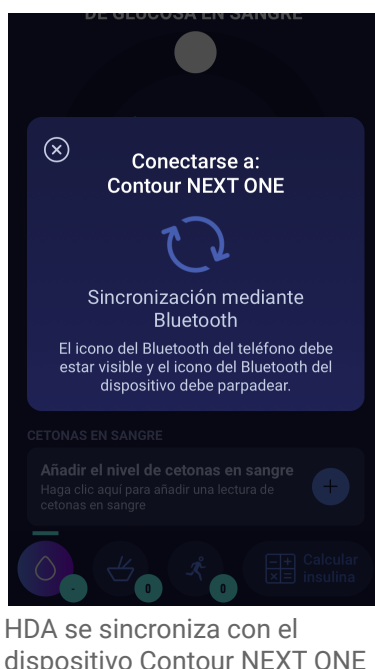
DE GLUCOSA EN SANGRE

Conectarse a:
Contour NEXT ONE

Sincronización mediante Bluetooth

El icono del Bluetooth del teléfono debe estar visible y el icono del Bluetooth del dispositivo debe parpadear.

CETONAS EN SANGRE

Añadir el nivel de cetonas en sangre
Haga clic aquí para añadir una lectura de cetonas en sangre

-
0
0
Calcular insulina

HDA se sincroniza con el dispositivo Contour NEXT ONE